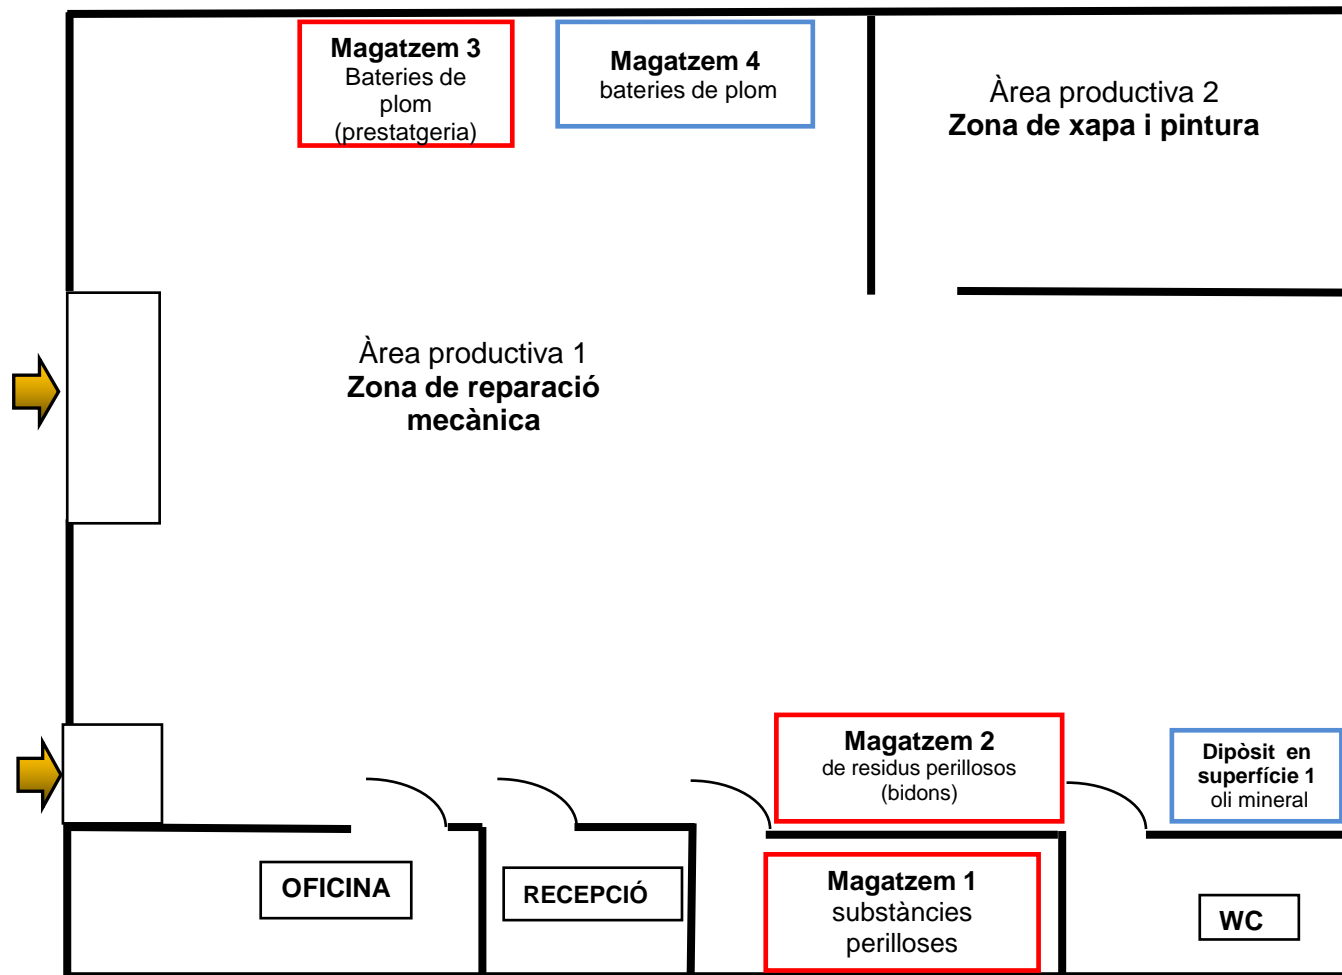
Magatzem 3
Bateries de plom (prestatgeria)

Magatzem 4
bateries de plom

Àrea productiva 2
Zona de xapa i pintura

Àrea productiva 1
Zona de reparació mecànica

Magatzem 2
de residus perillosos (bidons)

Dipòsit en superfície 1
oli mineral

OFICINA

RECEPCIÓ

Magatzem 1
substàncies perilloses

WC